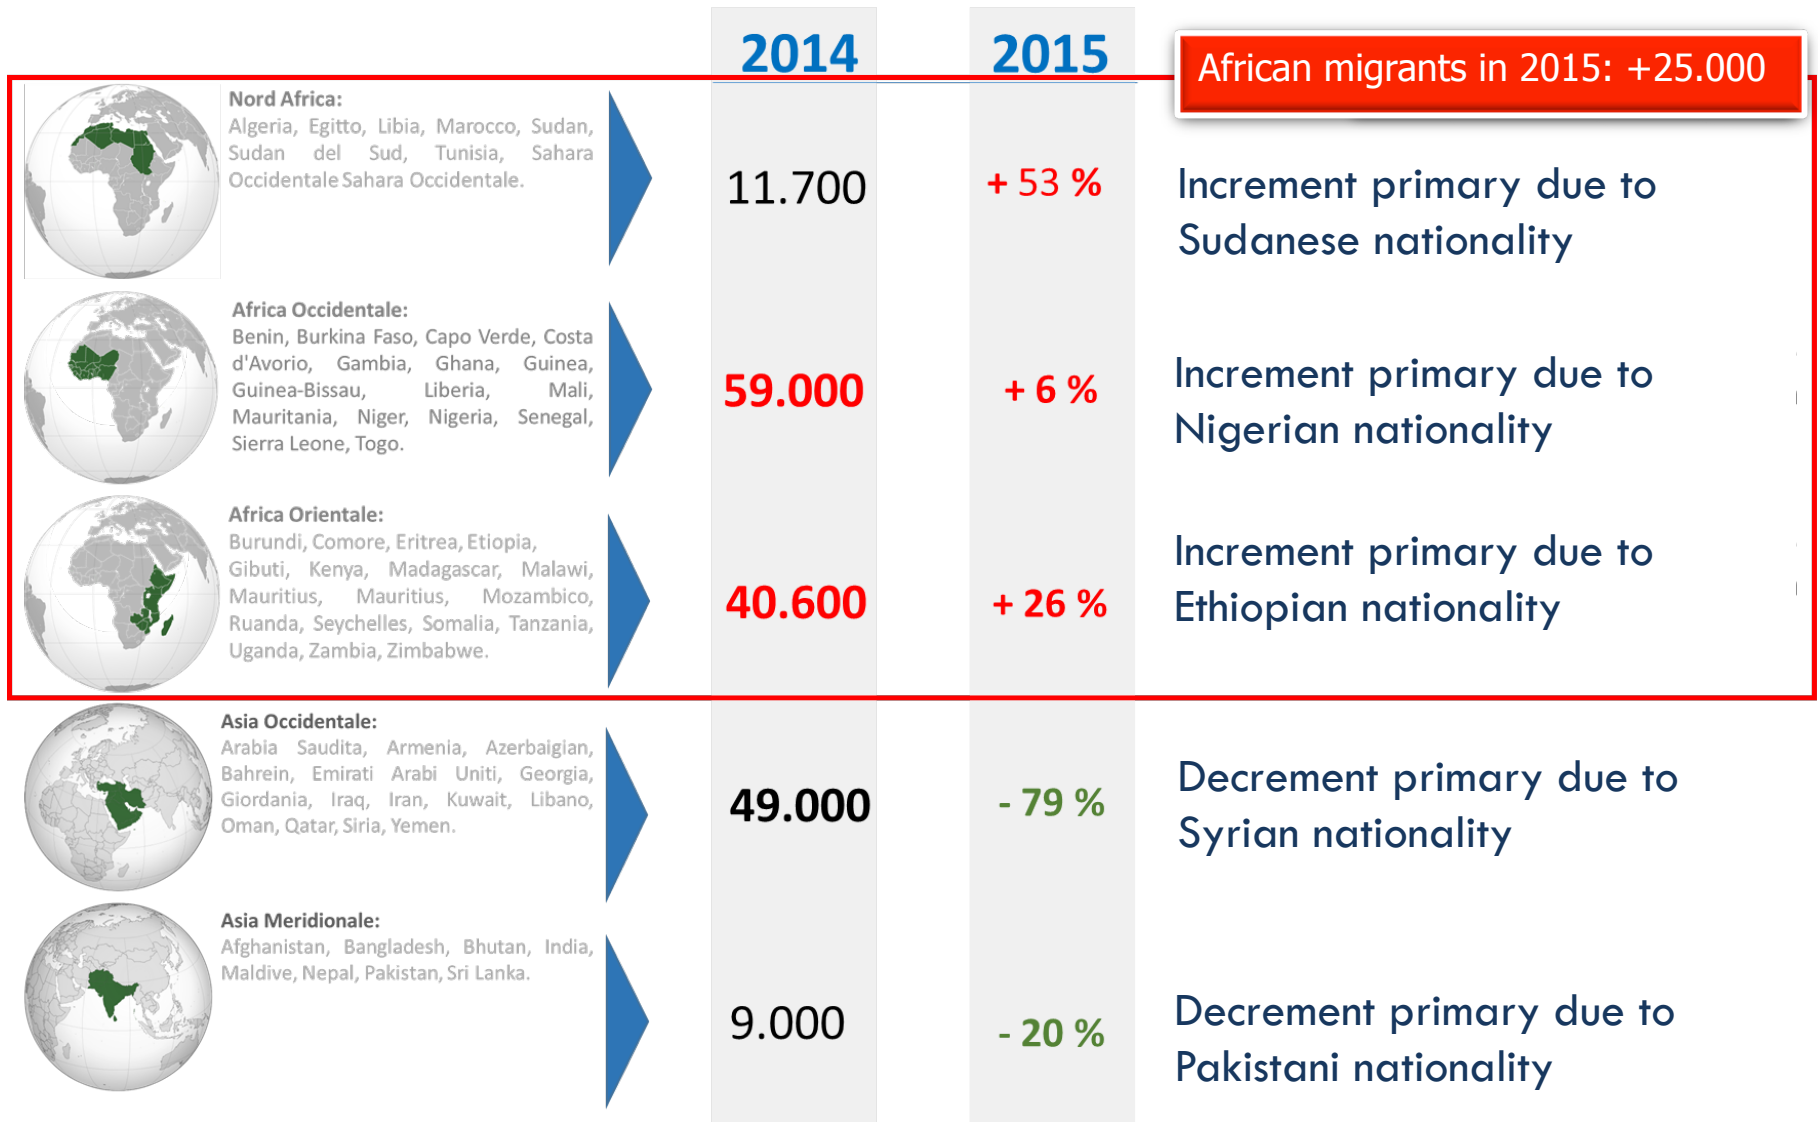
2014

2015

African migrants in 2015: +25.000

Nord Africa:
Algeria, Egitto, Libia, Marocco, Sudan, Sudan del Sud, Tunisia, Sahara Occidentale Sahara Occidentale.

11.700

+ 53 %

Increment primary due to Sudanese nationality

Africa Occidentale:
Benin, Burkina Faso, Capo Verde, Costa d'Avorio, Gambia, Ghana, Guinea, Guinea-Bissau, Liberia, Mali, Mauritania, Niger, Nigeria, Senegal, Sierra Leone, Togo.

59.000

+ 6 %

Increment primary due to Nigerian nationality

Africa Orientale:
Burundi, Comore, Eritrea, Etiopia, Gibuti, Kenya, Madagascar, Malawi, Mauritius, Mauritius, Mozambico, Ruanda, Seychelles, Somalia, Tanzania, Uganda, Zambia, Zimbabwe.

40.600

+ 26 %

Increment primary due to Ethiopian nationality

Asia Occidentale:
Arabia Saudita, Armenia, Azerbaigian, Bahrein, Emirati Arabi Uniti, Georgia, Giordania, Iraq, Iran, Kuwait, Libano, Oman, Qatar, Siria, Yemen.

49.000

- 79 %

Decrement primary due to Syrian nationality

Asia Meridionale:
Afghanistan, Bangladesh, Bhutan, India, Maldive, Nepal, Pakistan, Sri Lanka.

9.000

- 20 %

Decrement primary due to Pakistani nationality